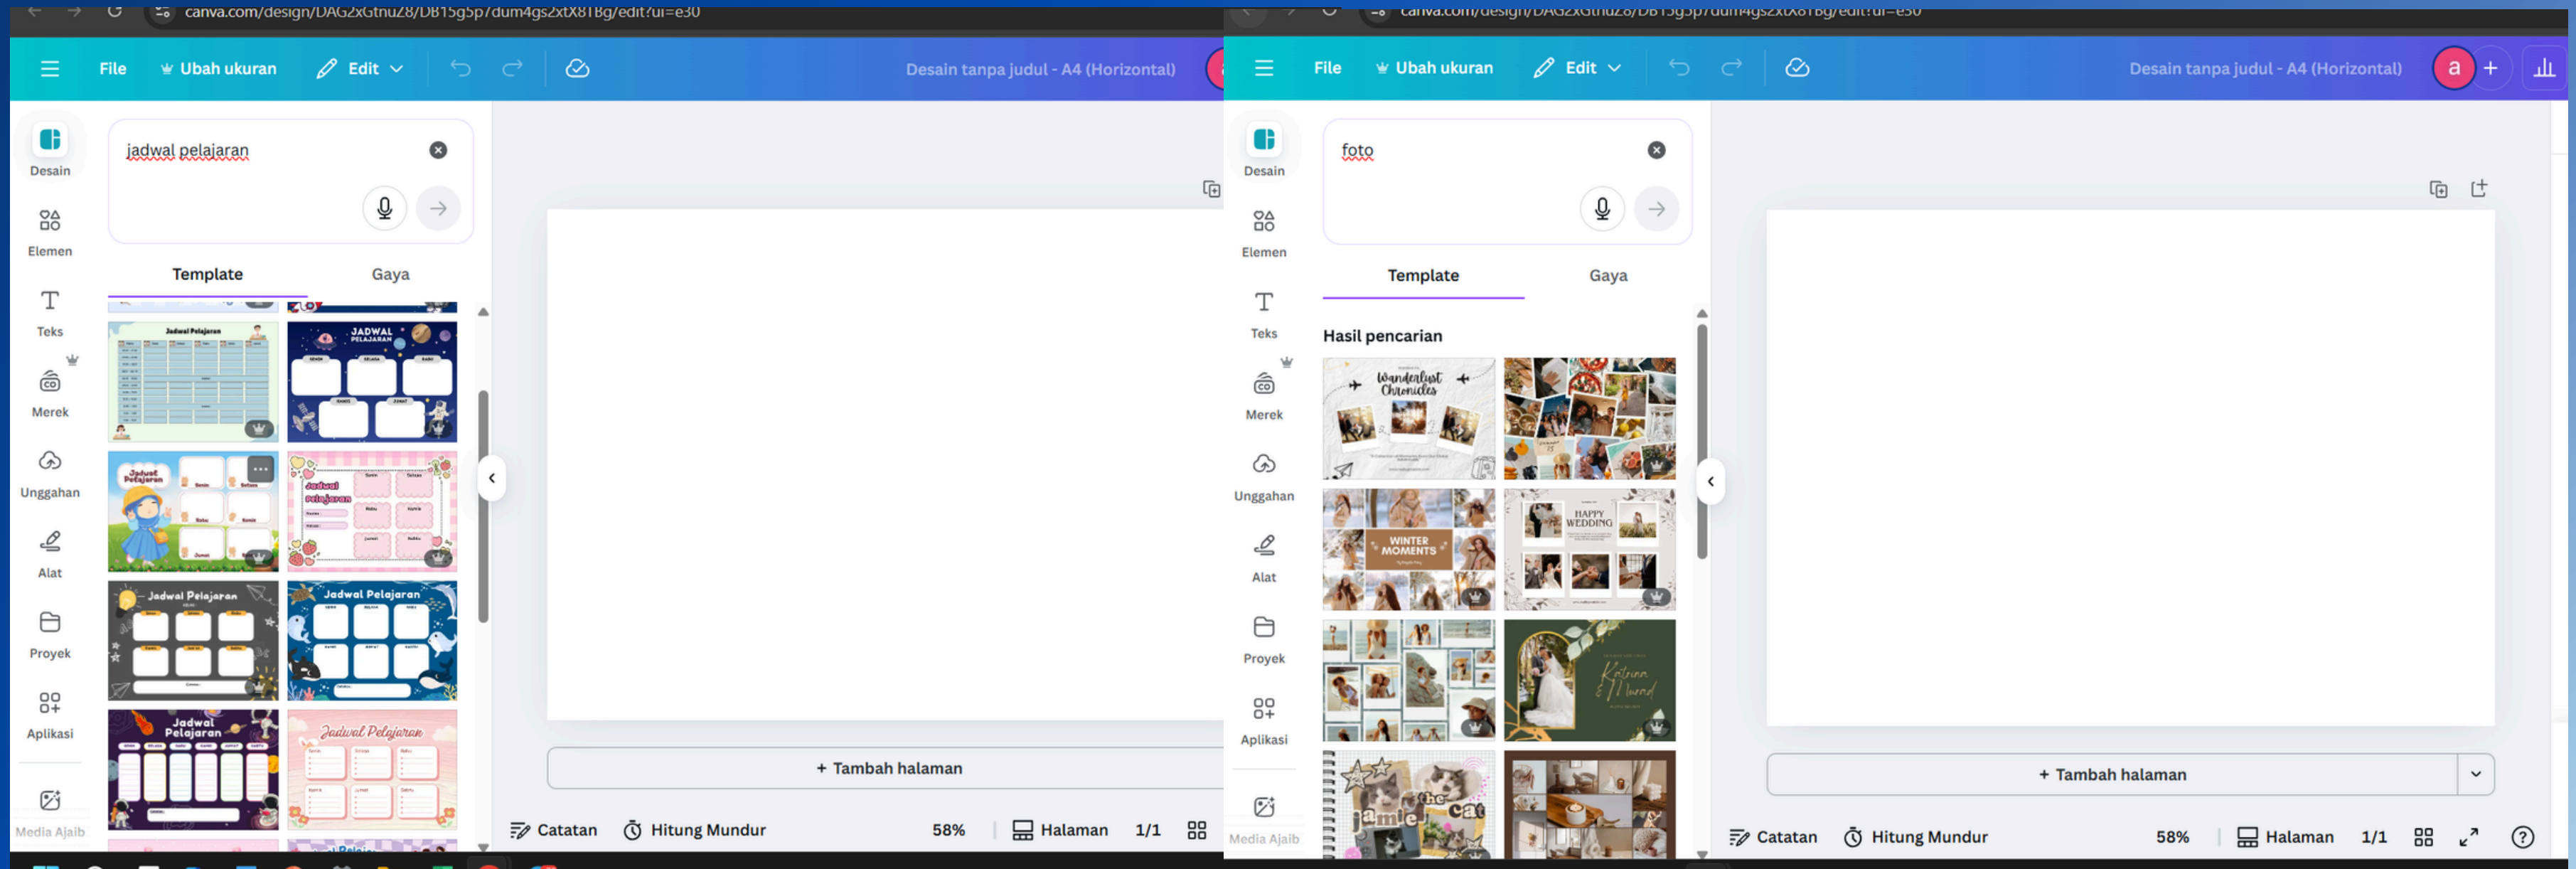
canva.com/design/DAG2xGtnuZ8/DB15g5p7dum4gs2xtX81Bg/edit?ui=e30

File Ubah ukuran Edit

Desain tanpa judul - A4 (Horizontal)

Desain
Elemen
Teks
Merek
Unggahan
Alat
Proyek
Aplikasi
Media Ajaib

jadwal pelajaran

Template Gaya

Jadwal Pelajaran
JADWAL PELAJARAN
Jadwal Pelajaran
Jadwal Pelajaran
Jadwal Pelajaran
Jadwal Pelajaran
Jadwal Pelajaran
Jadwal Pelajaran

+ Tambah halaman

Catatan Hitung Mundur 58% Halaman 1/1

canva.com/design/DAG2xGtnuZ8/DB15g5p7dum4gs2xtX81Bg/edit?ui=e30

File Ubah ukuran Edit

Desain tanpa judul - A4 (Horizontal)

a

Desain
Elemen
Teks
Merek
Unggahan
Alat
Proyek
Aplikasi
Media Ajaib

foto

Template Gaya

Hasil pencarian

Wanderlust Chronicles
WINTER MOMENTS
HAPPY WEDDING
Katrina & Marind
Jamie the cat

+ Tambah halaman

Catatan Hitung Mundur 58% Halaman 1/1